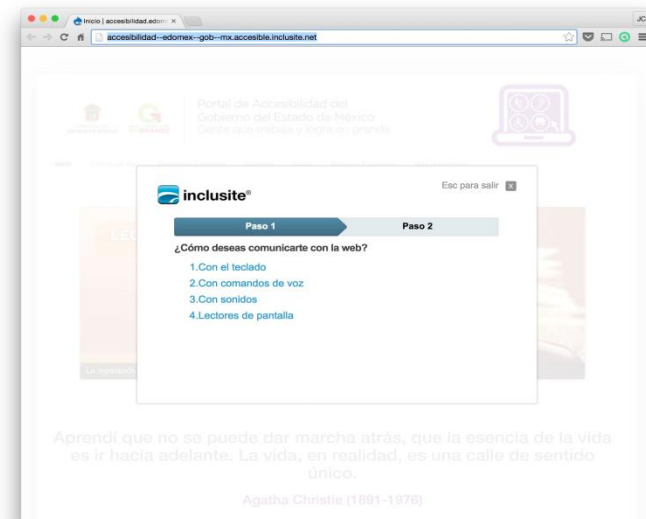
Inicio | accesibilidad.edom ×

JC

accesibilidad--edomex--gob--mx.accesible.inclusite.net

Portal de Accesibilidad del Gobierno del Estado de México
Gente que trabaja y logra en grande

inclusite®

Esc para salir

Paso 1

Paso 2

¿Cómo deseas comunicarte con la web?

1.Con el teclado
2.Con comandos de voz
3.Con sonidos
4.Lectores de pantalla

Aprendí que no se puede dar marcha atrás, que la esencia de la vida es ir hacia adelante. La vida, en realidad, es una calle de sentido único.

Agatha Christie (1891-1976)